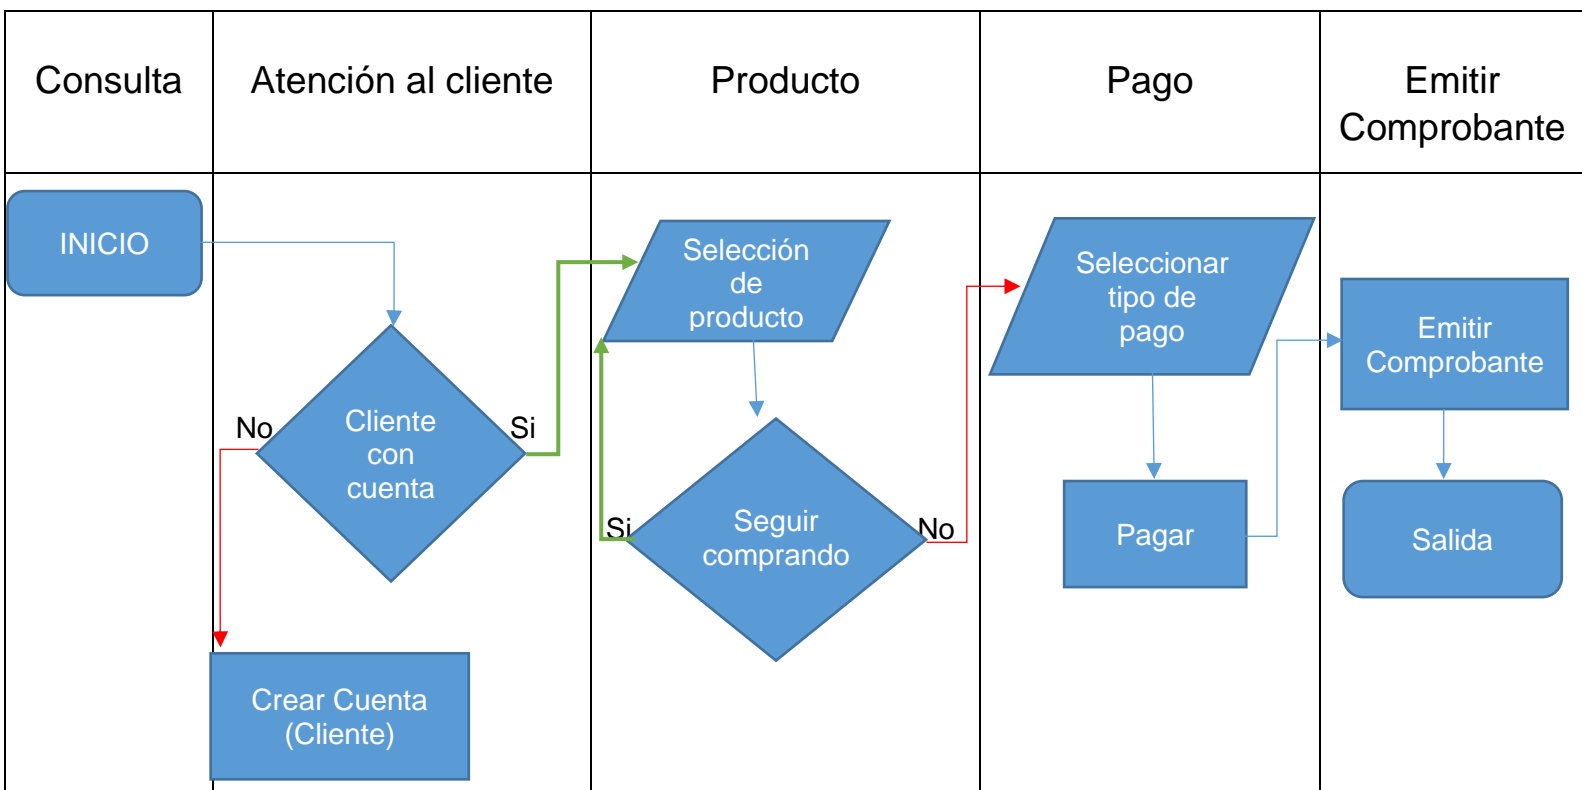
| Consulta | Atención al cliente | Producto | Pago | Emitir Comprobante |
|---|---|---|---|---|

INICIO

Cliente con cuenta

No

Si

Crear Cuenta (Cliente)

Selección de producto

Seguir comprando

Si

No

Seleccionar tipo de pago

Pagar

Emitir Comprobante

Salida